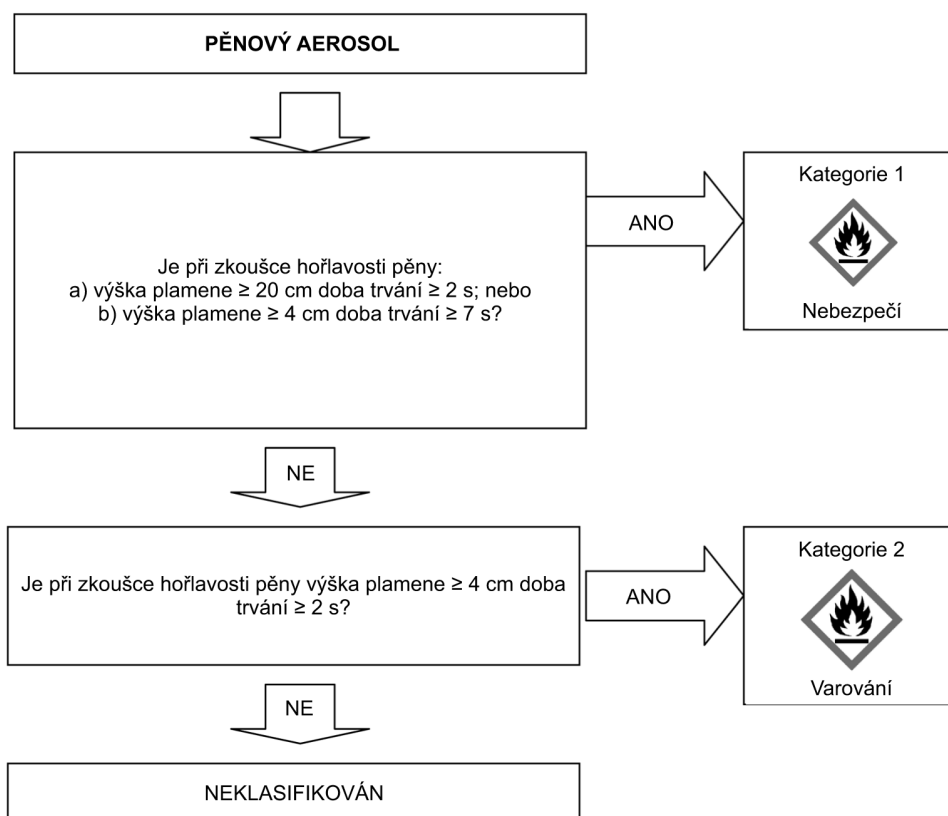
PĚNOVÝ AEROSOL

Je při zkoušce hořlavosti pěny:
a) výška plamene ≥ 20 cm doba trvání ≥ 2 s; nebo
b) výška plamene ≥ 4 cm doba trvání ≥ 7 s?

ANO

Kategorie 1

Nebezpečí

NE

Je při zkoušce hořlavosti pěny výška plamene ≥ 4 cm doba trvání ≥ 2 s?

ANO

Kategorie 2

Varování

NE

NEKLASIFIKOVÁN